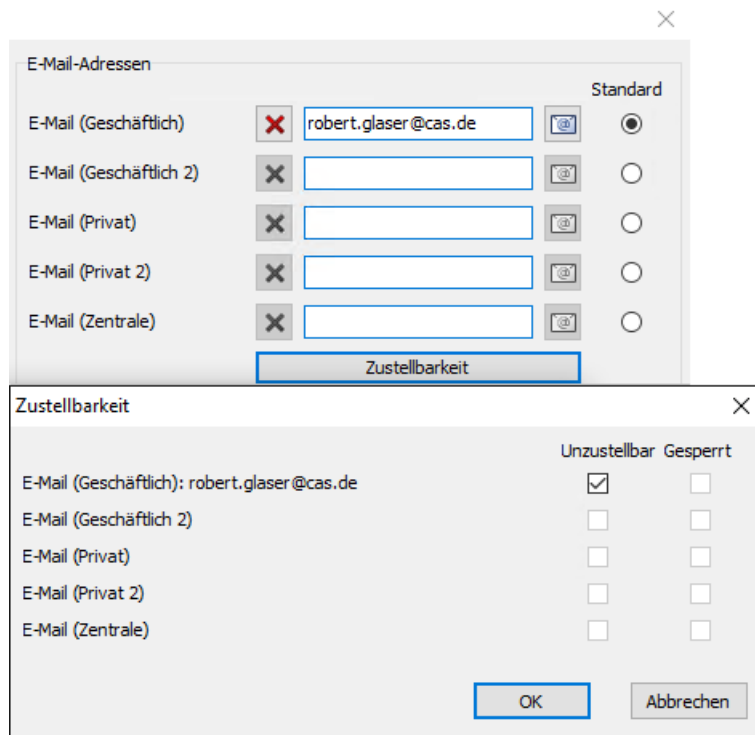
×

E-Mail-Adressen

Standard

E-Mail (Geschäftlich) robert.glaser@cas.de

E-Mail (Geschäftlich 2)

E-Mail (Privat)

E-Mail (Privat 2)

E-Mail (Zentrale)

Zustellbarkeit

Zustellbarkeit ×

Unzustellbar Gesperrt

E-Mail (Geschäftlich): robert.glaser@cas.de

E-Mail (Geschäftlich 2)

E-Mail (Privat)

E-Mail (Privat 2)

E-Mail (Zentrale)

OK Abbrechen